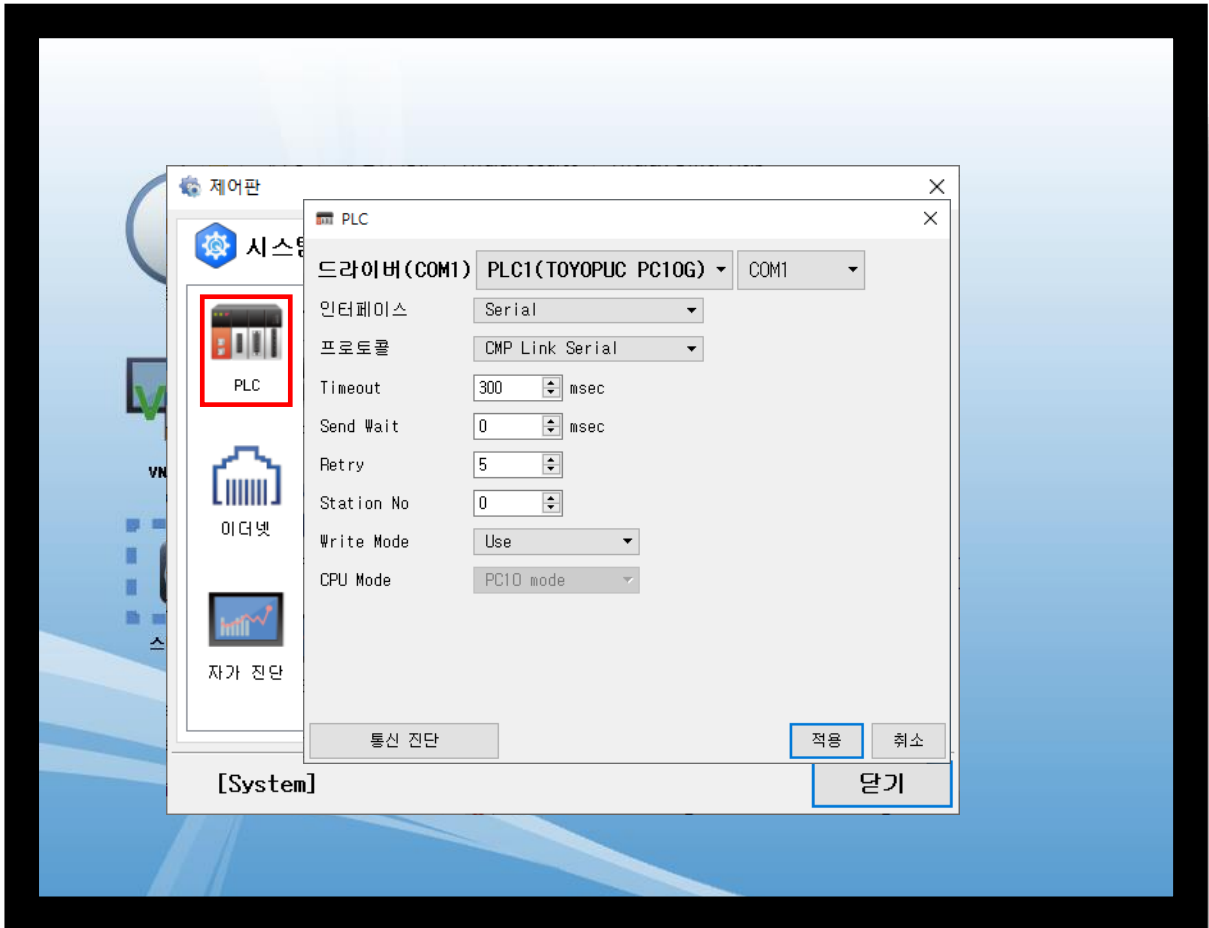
제어판

시스

PLC

VN

이더넷

스

자가 진단

[System]

닫기

PLC

드라이버(COM1) PLC1(TOYOPUC PC10G) COM1

인터페이스 Serial

프로토콜 CMP Link Serial

Timeout 300 msec

Send Wait 0 msec

Retry 5

Station No 0

Write Mode Use

CPU Mode PC10 mode

통신 진단

적용

취소